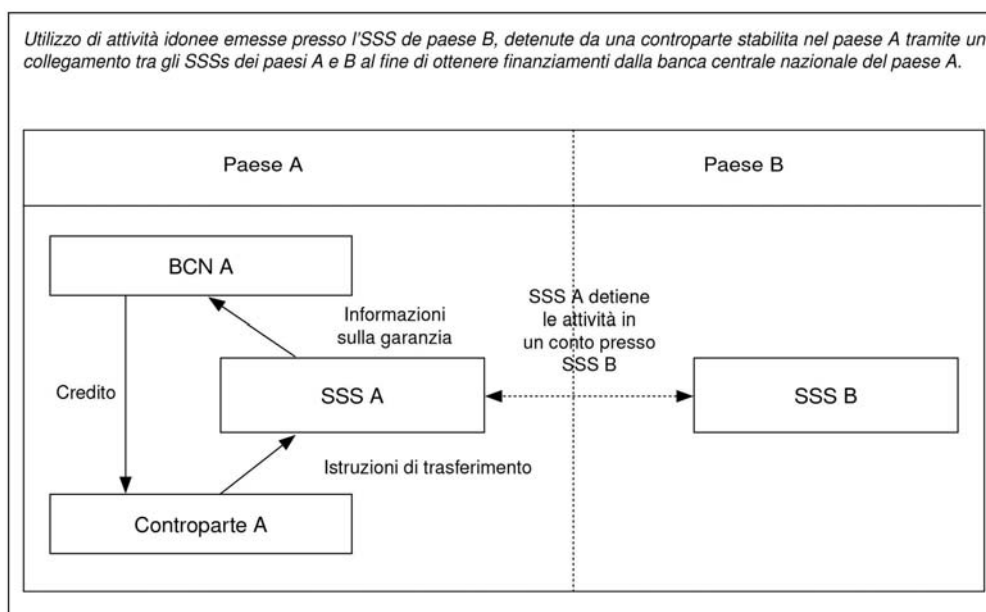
Utilizzo di attività idonee emesse presso l'SSS de paese B, detenute da una controparte stabilita nel paese A tramite un collegamento tra gli SSSs dei paesi A e B al fine di ottenere finanziamenti dalla banca centrale nazionale del paese A.

Paese A

Paese B

BCN A

Informazioni sulla garanzia

SSS A detiene le attività in un conto presso SSS B

Credito

SSS A

SSS B

Istruzioni di trasferimento

Controparte A